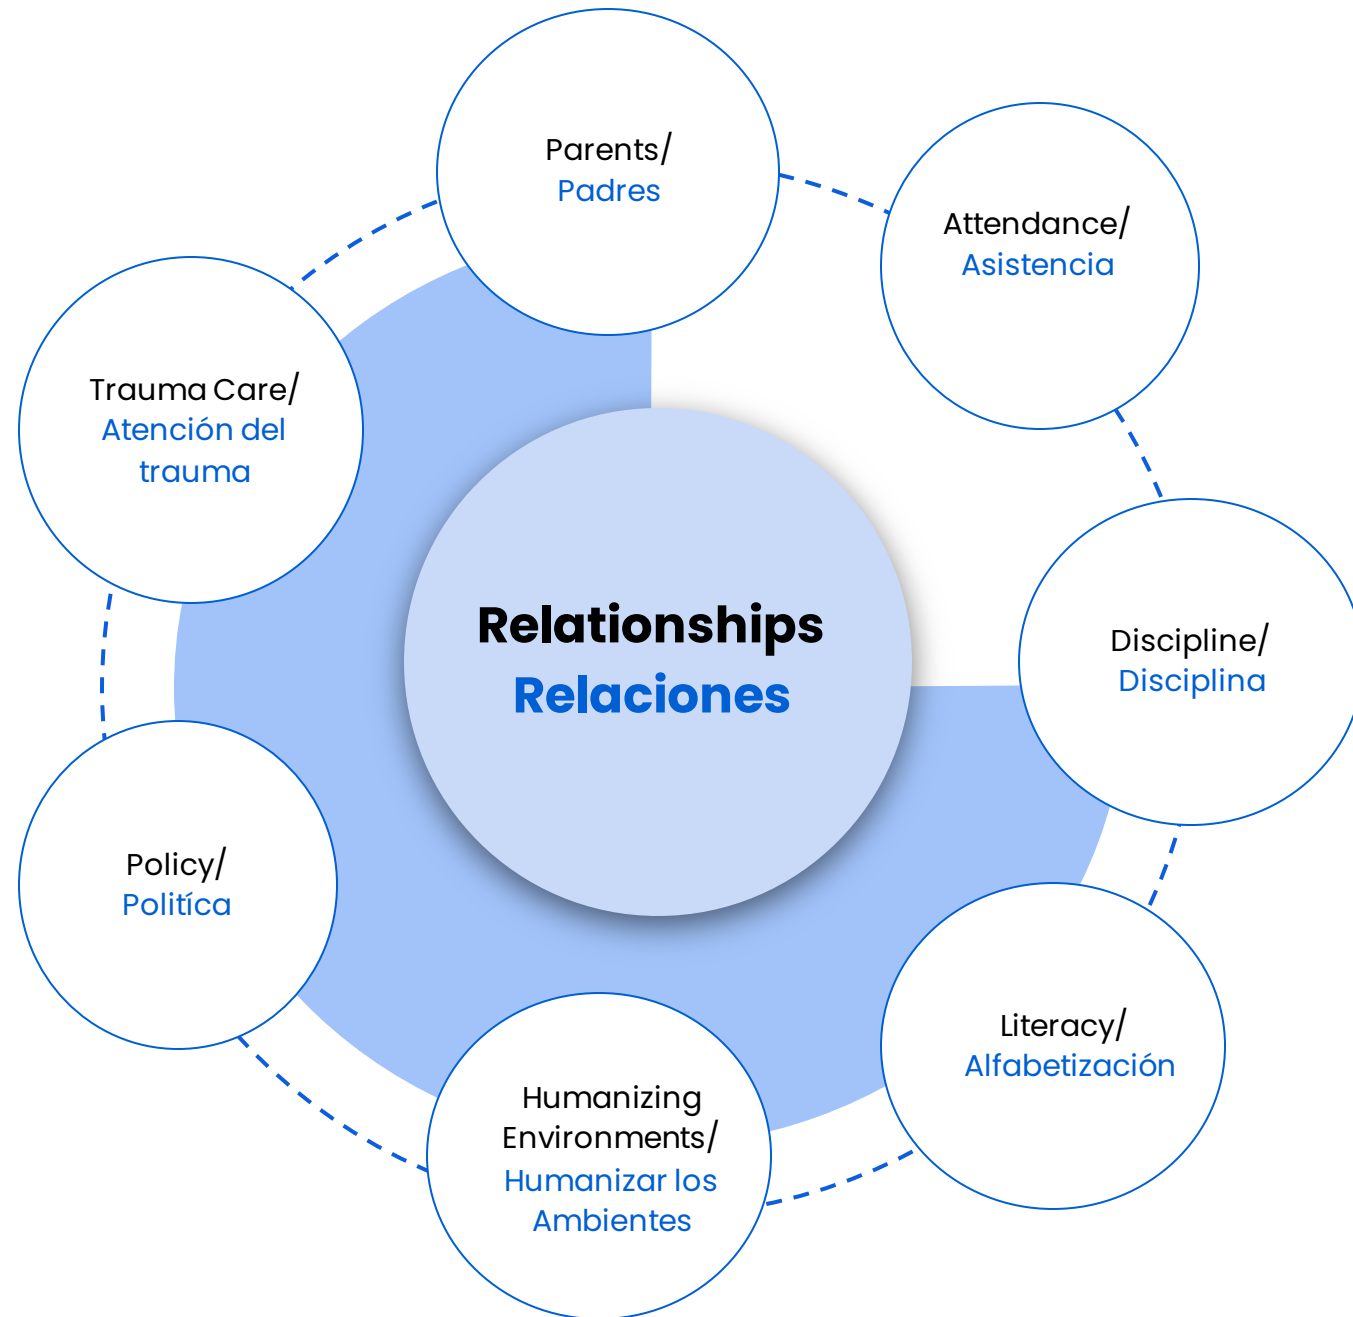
Parents/
Padres

Attendance/
Asistencia

Trauma Care/
Atención del trauma

Relationships
Relaciones

Discipline/
Disciplina

Policy/
Politíca

Literacy/
Alfabetización

Humanizing Environments/
Humanizar los Ambientes